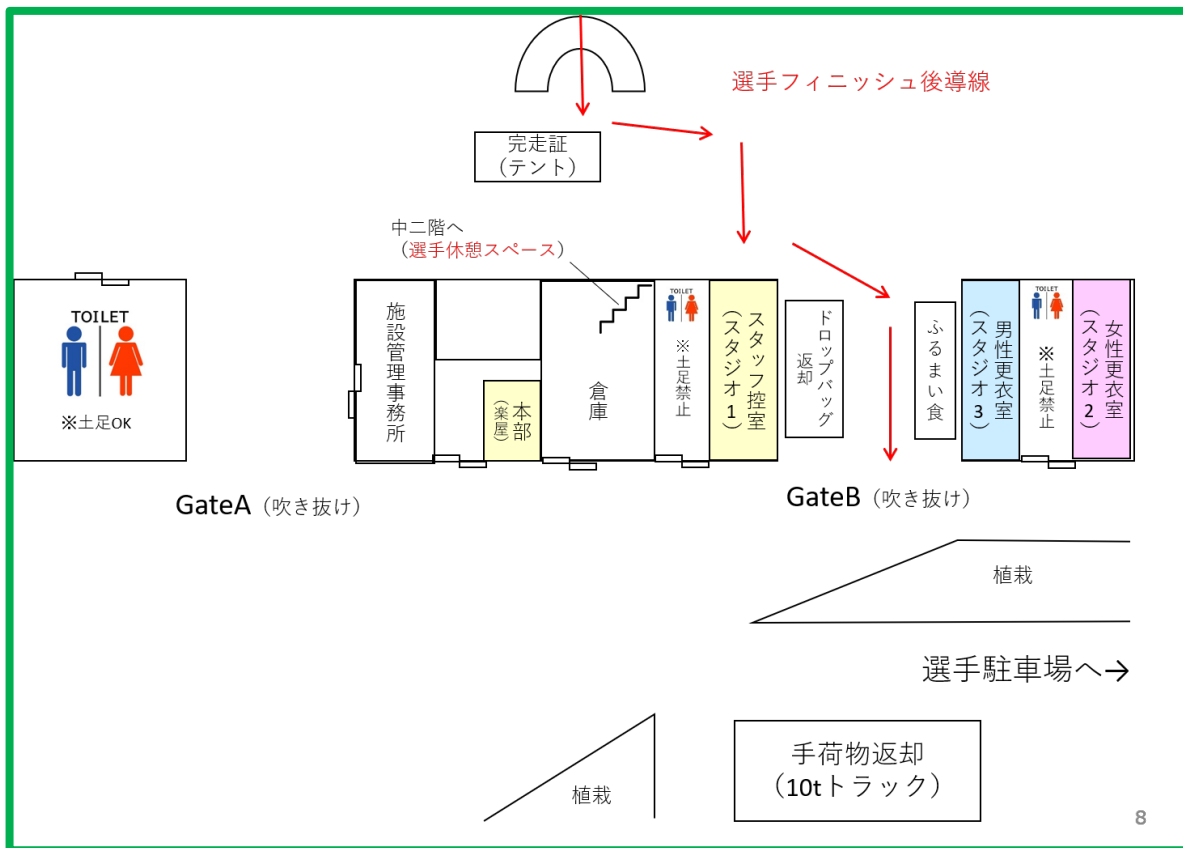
選手フィニッシュ後導線

完走証
（テント）

中二階へ
（選手休憩スペース）

TOILET
※土足OK

施設管理事務所

本部
（楽屋）

倉庫

TOILET
※土足禁止

スタッフ控室
（スタジオ１）

ドロップバッグ返却

ふるまい食

男性更衣室
（スタジオ３）

TOILET
※土足禁止

女性更衣室
（スタジオ２）

GateA（吹き抜け）

GateB（吹き抜け）

植栽

選手駐車場へ→

植栽

手荷物返却
（10tトラック）

8